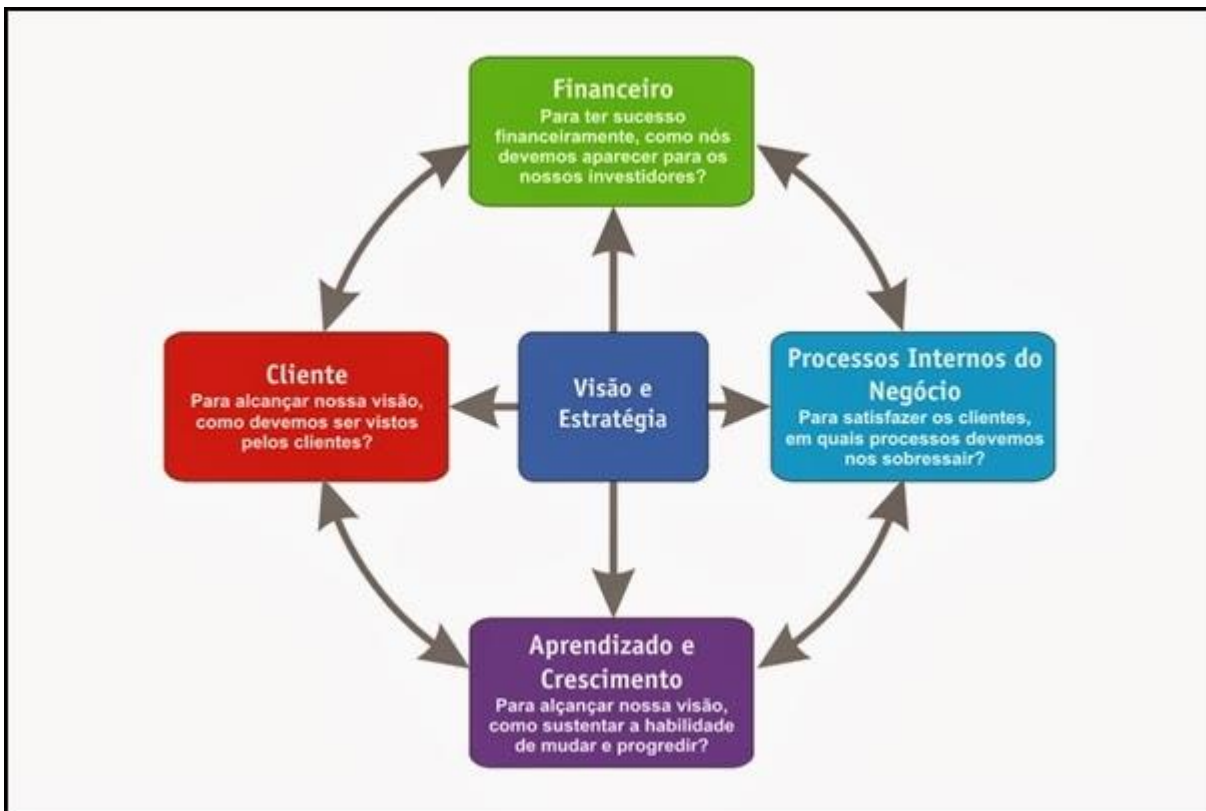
Financeiro
Para ter sucesso financeiramente, como nós devemos aparecer para os nossos investidores?

Cliente
Para alcançar nossa visão, como devemos ser vistos pelos clientes?

Visão e Estratégia

Processos Internos do Negócio
Para satisfazer os clientes, em quais processos devemos nos sobressair?

Aprendizado e Crescimento
Para alçançar nossa visão, como sustentar a habilidade de mudar e progredir?